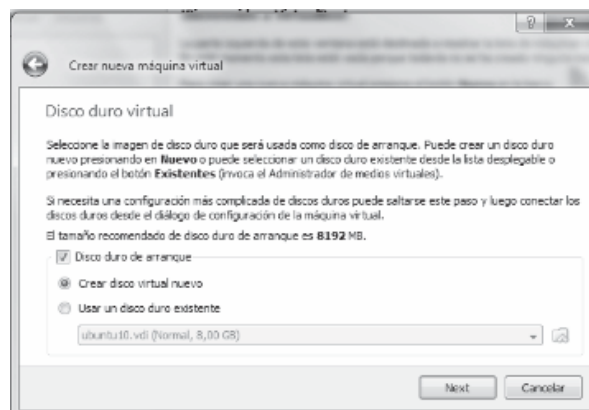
?

Crear nueva máquina virtual

Disco duro virtual

Seleccione la imagen de disco duro que será usada como disco de arranque. Puede crear un disco duro nuevo presionando en **Nuevo** o puede seleccionar un disco duro existente desde la lista desplegable o presionando el botón **Existentes** (invoca el Administrador de medios virtuales).

Si necesita una configuración más complicada de discos duros puede saltarse este paso y luego conectar los discos duros desde el diálogo de configuración de la máquina virtual.

El tamaño recomendado de disco duro de arranque es **8192** MB.

Disco duro de arranque

Crear disco virtual nuevo

Usar un disco duro existente

ubuntu10.vdi (Normal, 8,00 GB)

Next

Cancelar